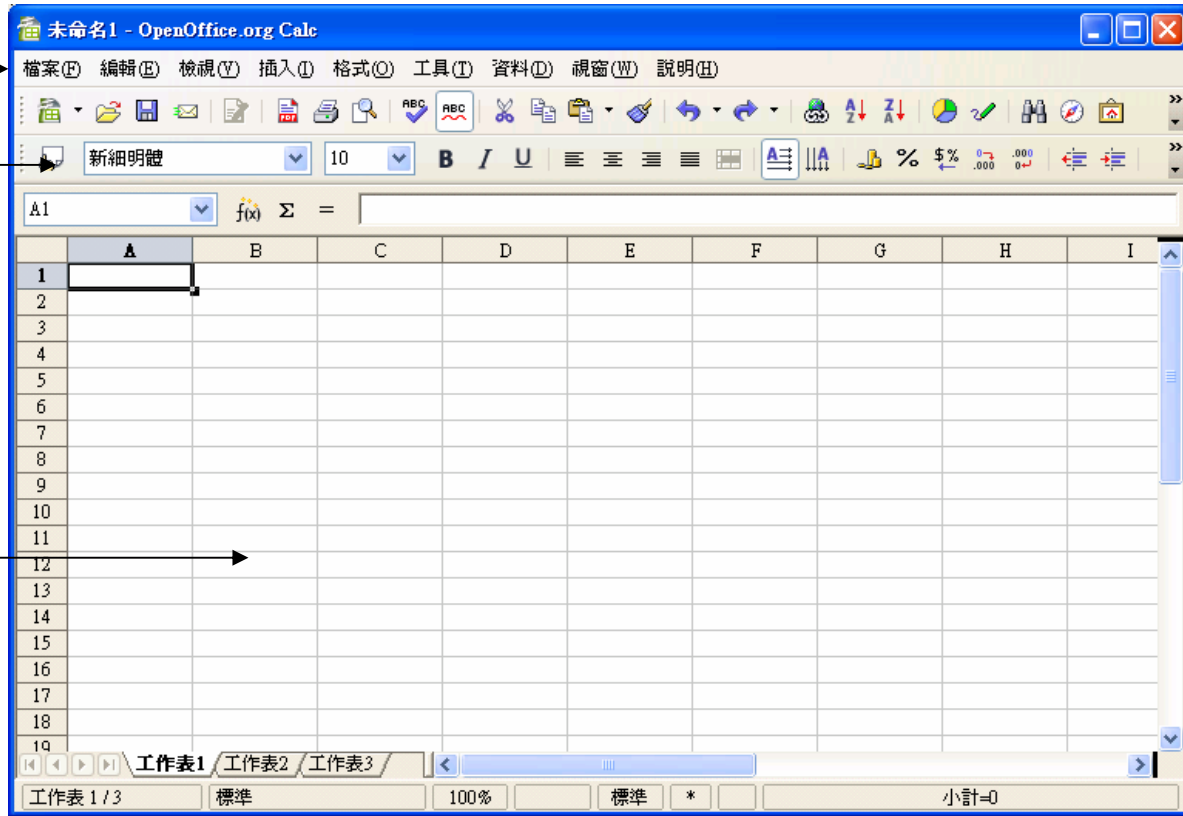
未命名1 - OpenOffice.org Calc

檔案(F) 編輯(E) 檢視(V) 插入(I) 格式(O) 工具(T) 資料(D) 視窗(W) 說明(H)

新細明體 10 B I U

A1 $f(x)$ Σ =

| | A | B | C | D | E | F | G | H | I |
|---|---|---|---|---|---|---|---|---|---|
| 1 | | | | | | | | | |
| 2 | | | | | | | | | |
| 3 | | | | | | | | | |
| 4 | | | | | | | | | |
| 5 | | | | | | | | | |
| 6 | | | | | | | | | |
| 7 | | | | | | | | | |
| 8 | | | | | | | | | |
| 9 | | | | | | | | | |
| 10 | | | | | | | | | |
| 11 | | | | | | | | | |
| 12 | | | | | | | | | |
| 13 | | | | | | | | | |
| 14 | | | | | | | | | |
| 15 | | | | | | | | | |
| 16 | | | | | | | | | |
| 17 | | | | | | | | | |
| 18 | | | | | | | | | |
| 19 | | | | | | | | | |

工作表1 工作表2 工作表3

工作表 1 / 3 標準 100% 標準 * 小計=0